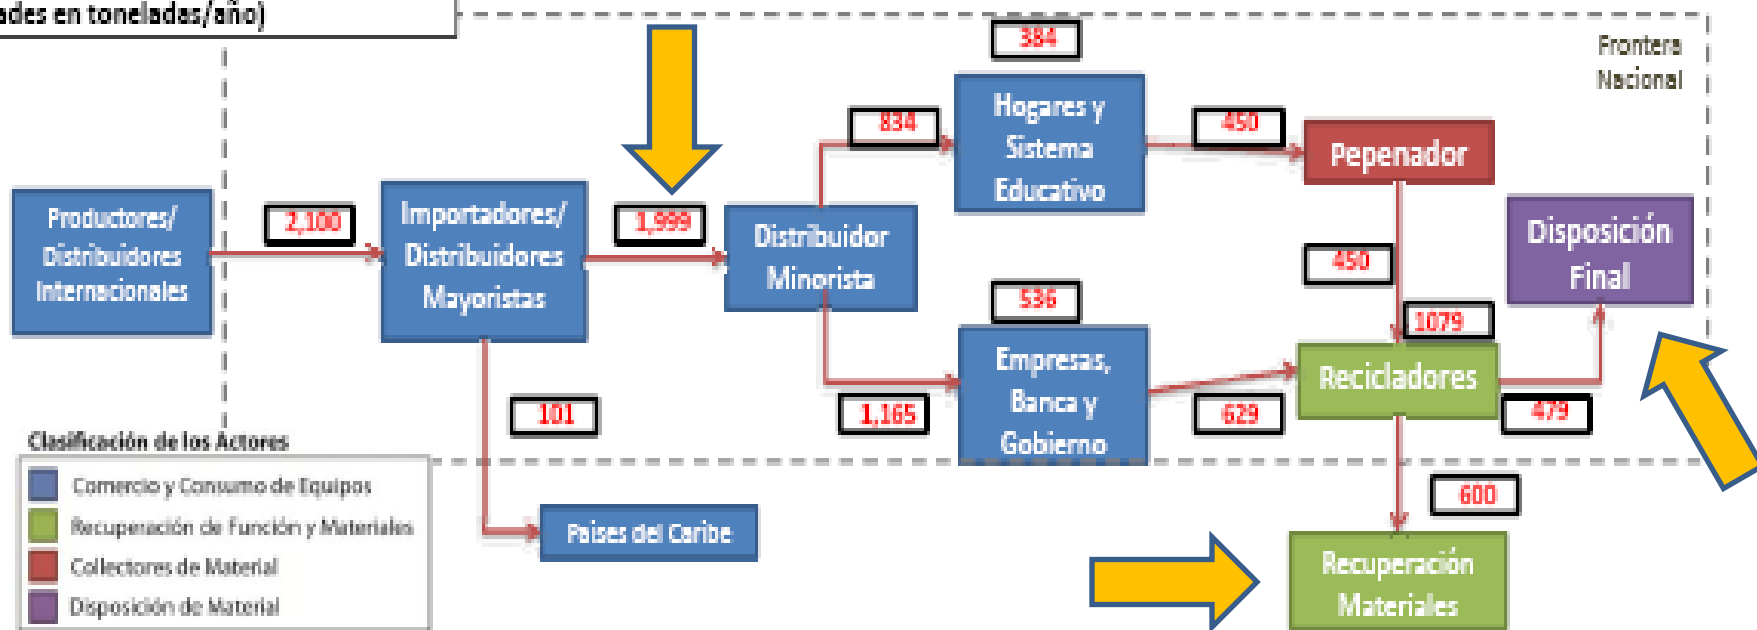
ades en toneladas/año)

Frontera Nacional

Productores/ Distribuidores Internacionales

2,100

Importadores/ Distribuidores Mayoristas

1,999

Distribuidor Minorista

834

384

Hogares y Sistema Educativo

450

Pepenador

450

Disposición Final

536

Empresas, Banca y Gobierno

1,165

629

1079

Recicladores

479

101

600

Países del Caribe

Recuperación Materiales

Clasificación de los Actores

Comercio y Consumo de Equipos
Recuperación de Función y Materiales
Collectores de Material
Disposición de Material